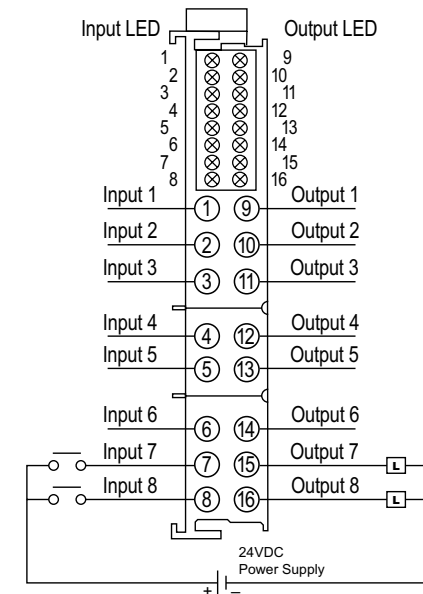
Input LED

Output LED

1
2
3
4
5
6
7
8

9
10
11
12
13
14
15
16

Input 1 ① ⑨ Output 1
Input 2 ② ⑩ Output 2
Input 3 ③ ⑪ Output 3
Input 4 ④ ⑫ Output 4
Input 5 ⑤ ⑬ Output 5
Input 6 ⑥ ⑭ Output 6
Input 7 ⑦ ⑮ Output 7
Input 8 ⑧ ⑯ Output 8

L
L

24VDC
Power Supply

+ –